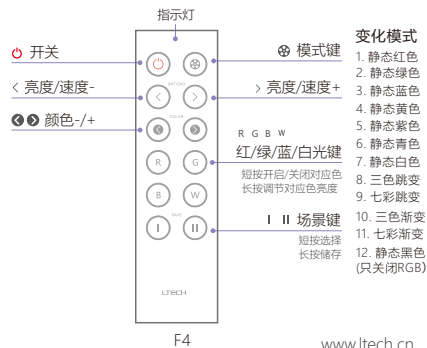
指示灯

⏻ 开关

< 亮度/速度-

颜色-/+

⊛ 模式键

> 亮度/速度+

SET/SPD

COLOR

R G B W

红/绿/蓝/白光键

短按开启/关闭对应色
长按调节对应色亮度

R G B W

I II

SAVE

I II 场景键

短按选择
长按储存

LTECH

F4

变化模式
1. 静态红色
2. 静态绿色
3. 静态蓝色
4. 静态黄色
5. 静态紫色
6. 静态青色
7. 静态白色
8. 三色跳变
9. 七彩跳变
10. 三色渐变
11. 七彩渐变
12. 静态黑色
(只关闭RGB)

www.ltech.cn